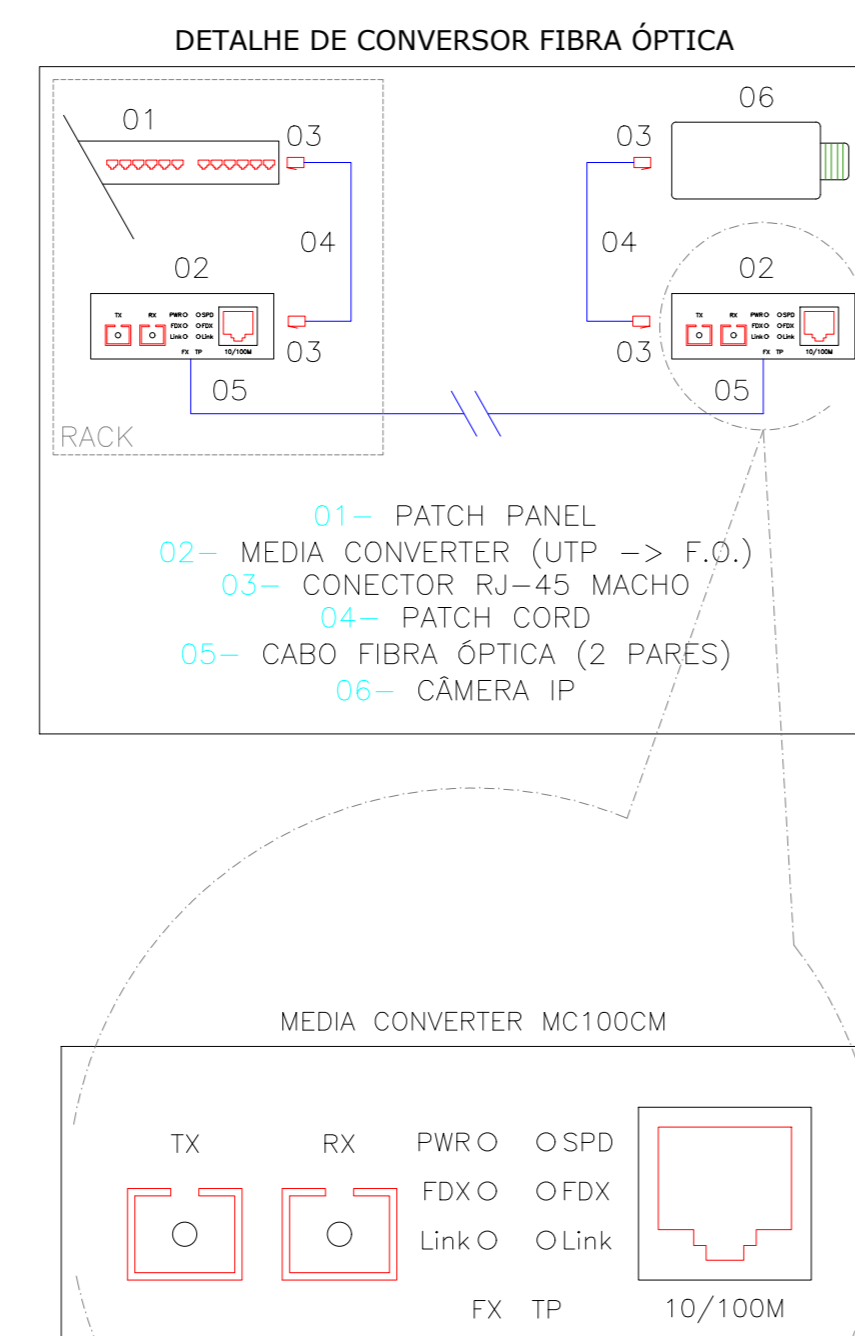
DETALHE DE CONVERSOR FIBRA ÓPTICA

01
03
04
02
TX RX PWR SPD FDX FDX Link Link
FX TP 10/100M
03
05
RACK

03
06
04
02
TX RX PWR SPD FDX FDX Link Link
FX TP 10/100M
03
05

01— PATCH PANEL
02— MEDIA CONVERTER (UTP —> F.O.)
03— CONECTOR RJ—45 MACHO
04— PATCH CORD
05— CABO FIBRA ÓPTICA (2 PARES)
06— CÂMERA IP

MEDIA CONVERTER MC100CM

TX
RX
PWR
SPD
FDX
FDX
Link
Link
FX TP
10/100M